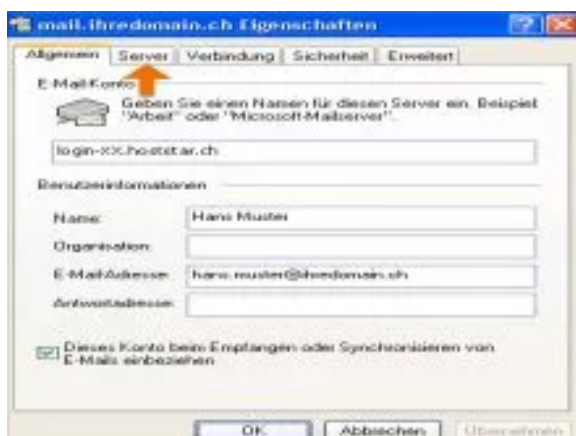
mail.ihredomain.ch Eigenschaften

Allgemein | Server | Verbindung | Sicherheit | Erweitert

E-Mail-Konto

Geben Sie einen Namen für diesen Server ein. Beispiel "Arbeit" oder "Microsoft-Mailserver".

login-xx.hoststar.ch

Benutzerinformationen

Name: Hans Muster

Organisation:

E-Mail-Adresse: hans.muster@ihredomain.ch

Antwortadresse:

Dieses Konto beim Empfangen oder Synchronisieren von E-Mails einbeziehen

OK | Abbrechen | Übernehmen